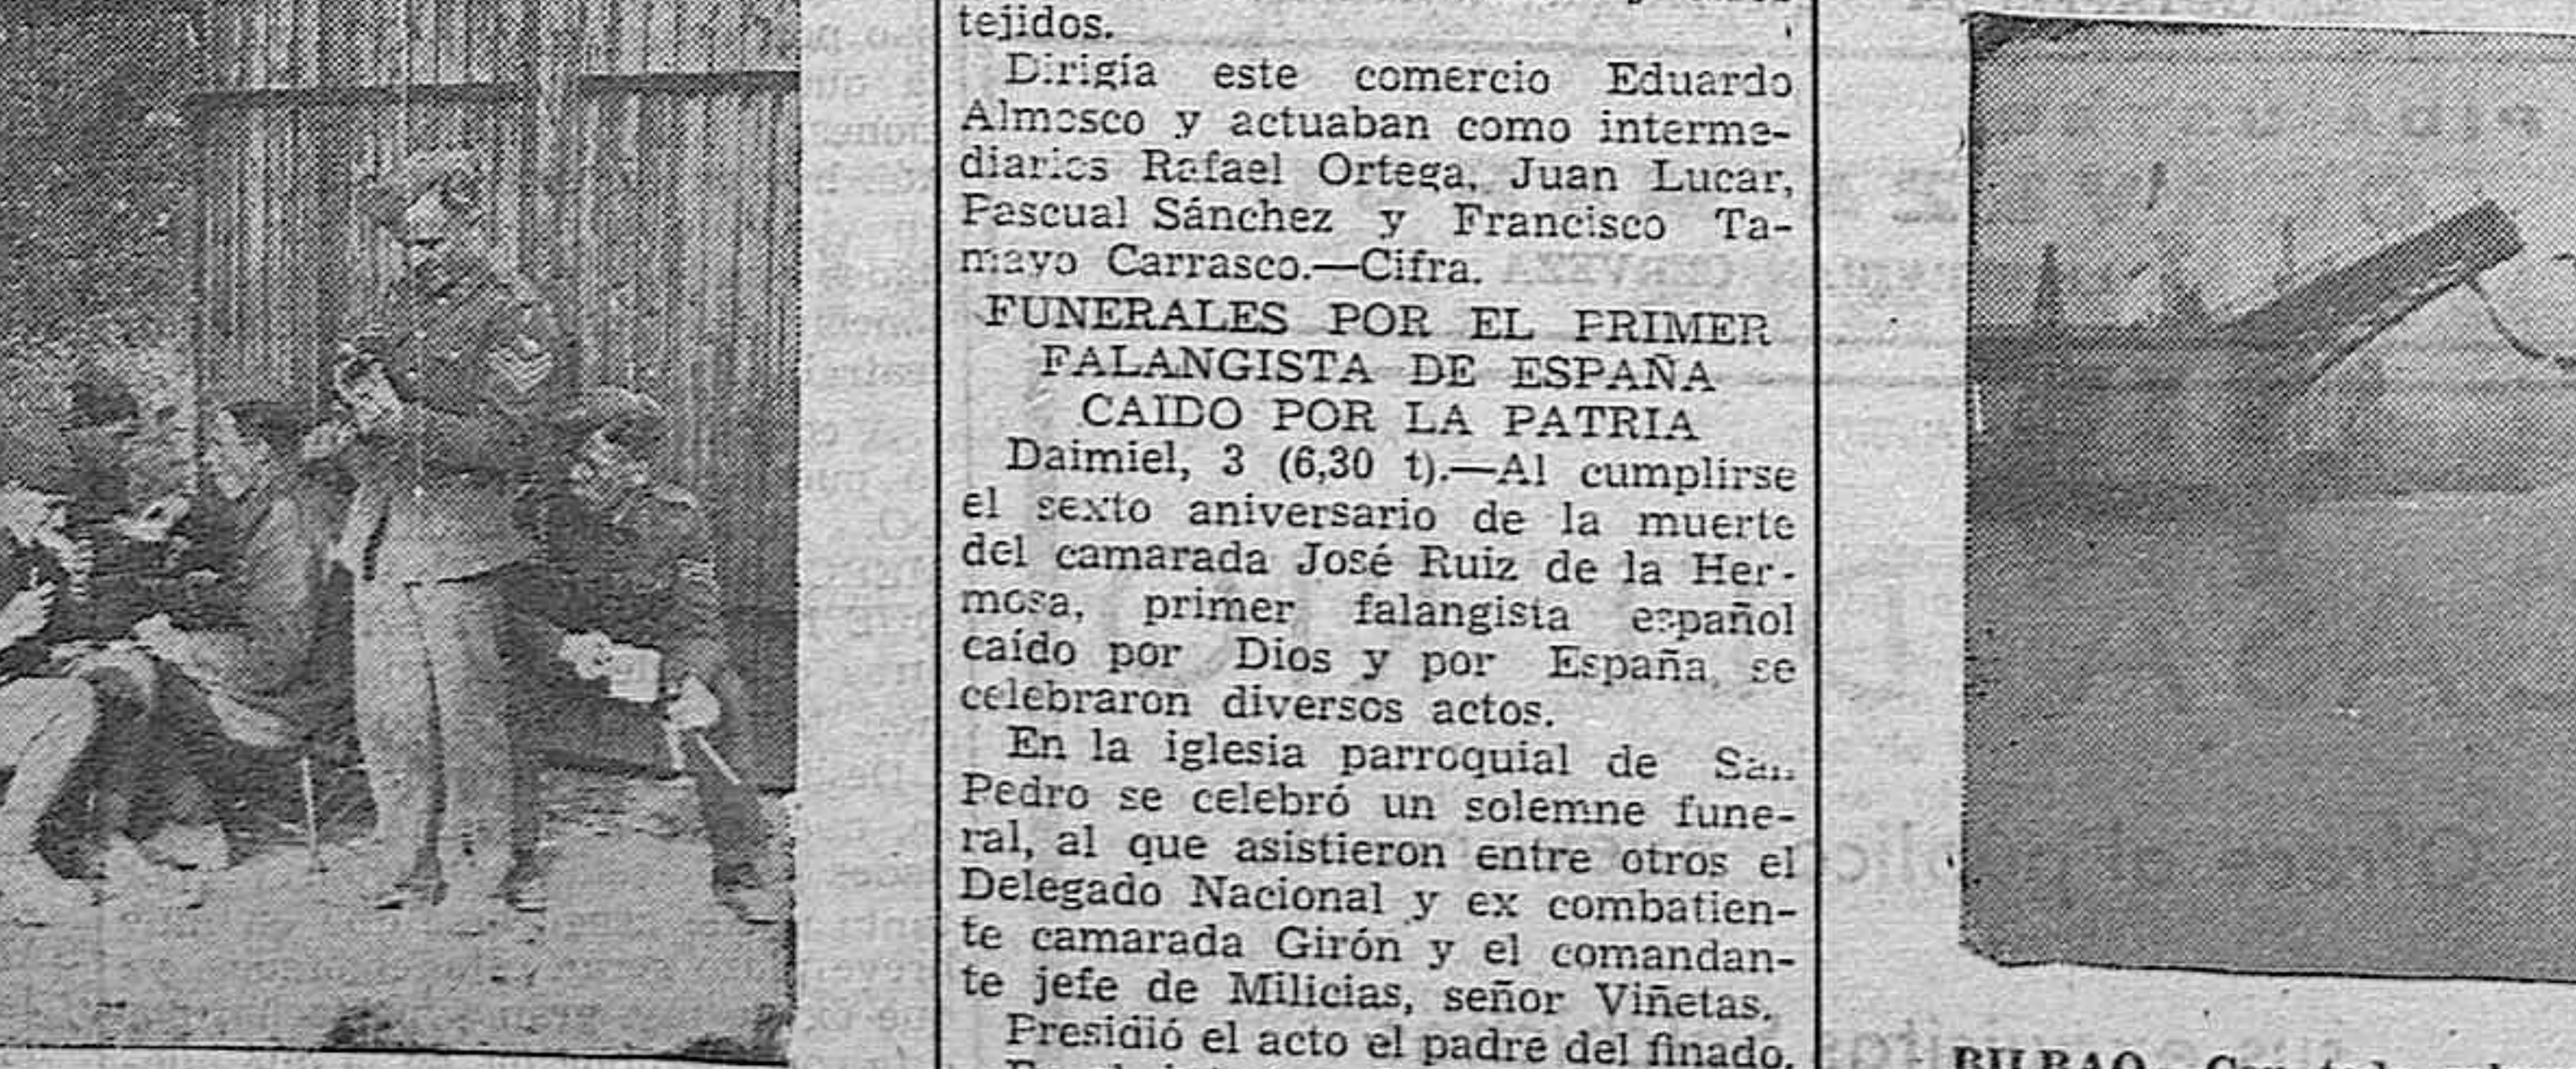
tejidos.

Dirigía este comercio Eduardo Almosco y actuaban como intermediarios Rafael Ortega, Juan Lucar, Pascual Sánchez y Francisco Tamayo Carrasco.—Cifra.

FUNERALES POR EL PRIMER FALANGISTA DE ESPAÑA CAIDO POR LA PATRIA

Daimiel, 3 (6,30 t).—Al cumplirse el sexto aniversario de la muerte del camarada José Ruiz de la Hermosa, primer falangista español caído por Dios y por España, se celebraron diversos actos.

En la iglesia parroquial de San Pedro se celebró un solemne funeral, al que asistieron entre otros el Delegado Nacional y ex combatiente camarada Girón y el comandante jefe de Milicias, señor Viñetas.

Presidió el acto el padre del finado.

BILBAO.—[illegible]